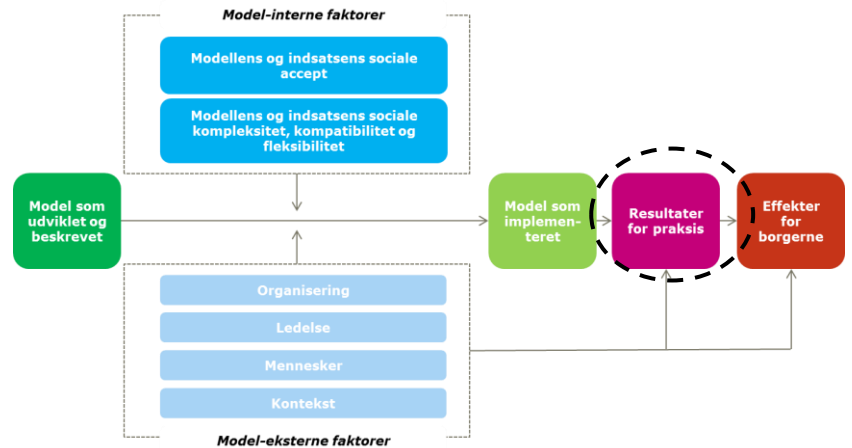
Model-interne faktorer

Modellens og indsatsens sociale accept

Modellens og indsatsens sociale kompleksitet, kompatibilitet og fleksibilitet

Model som udviklet og beskrevet

Model som implementeret

Resultater for praksis

Effekter for borgerne

Organisering

Ledelse

Mennesker

Kontekst

Model-eksterne faktorer